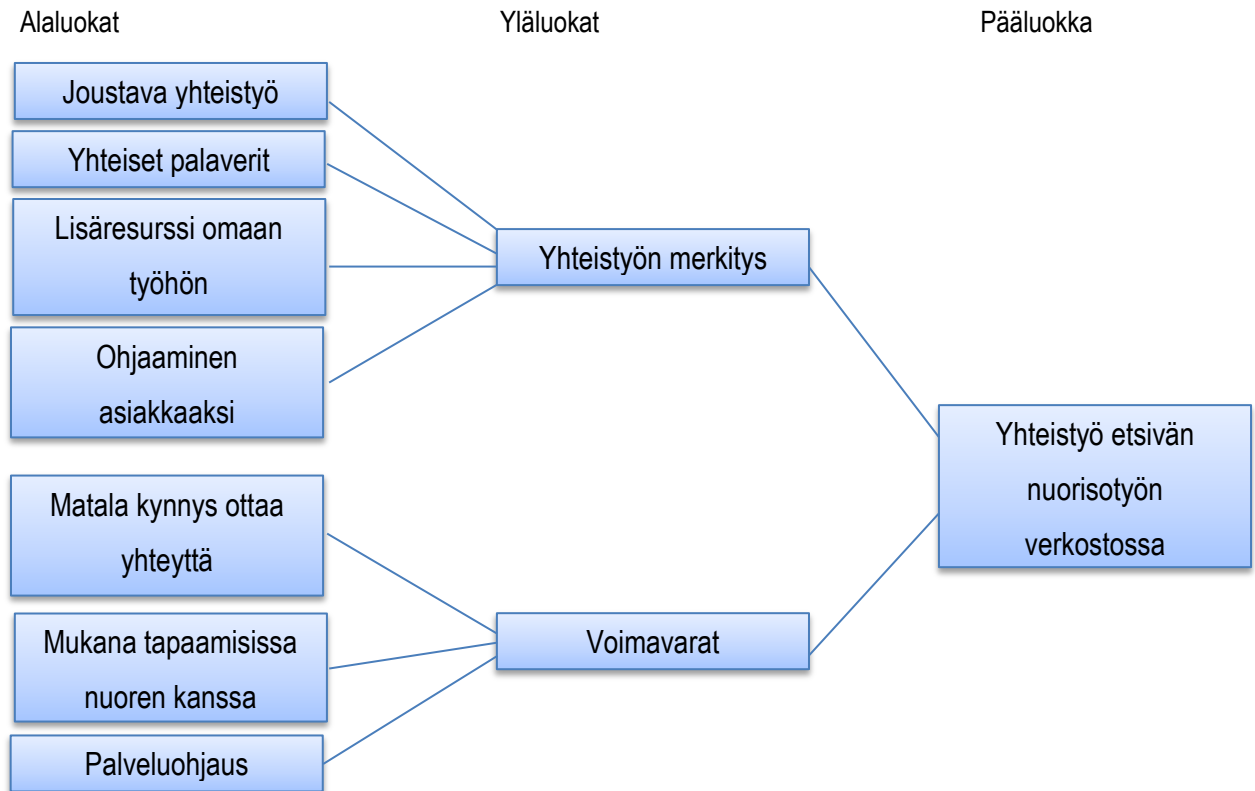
Alaluokat

Yläluokat

Pääluokka

Joustava yhteistyö

Yhteiset palaverit

Lisäresurssi omaan työhön

Ohjaaminen asiakkaaksi

Yhteistyön merkitys

Yhteistyö etsivän nuorisotyön verkostossa

Matala kynnys ottaa yhteyttä

Mukana tapaamisissa nuoren kanssa

Palveluohjaus

Voimavarat